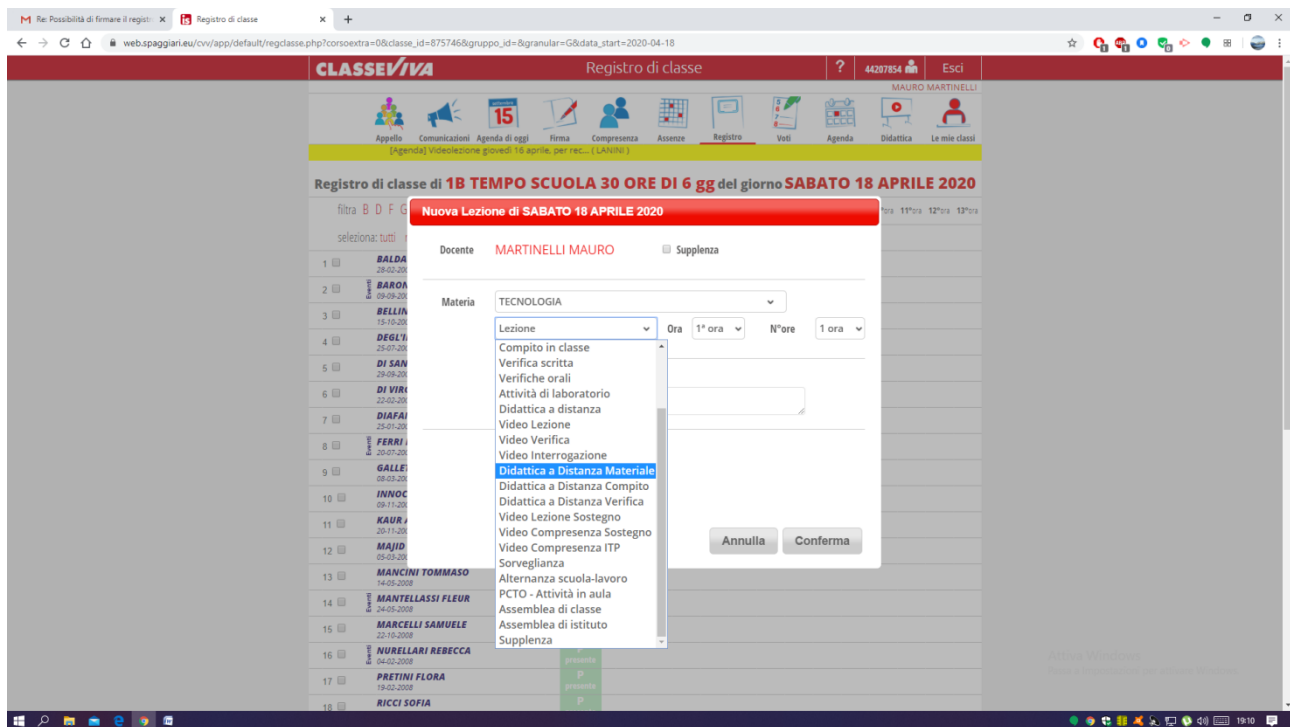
Re: Possibilità di firmare il registr ×
Registro di classe ×

web.spaggiari.eu/cvv/app/default/regclasse.php?corsoextra=0&classe_id=875746&gruppo_id=&granular=G&data_start=2020-04-18

CLASSEVIVA
Registro di classe
?
44207854
Esci
MAURO MARTINELLI

Appello
Comunicazioni
Agenda di oggi
Firma
Compresenza
Assenze
Registro
Voti
Agenda
Didattica
Le mie classi

[Agenda] Videolezione giovedì 18 aprile, per rec... ( LANINI )

Registro di classe di 1B TEMPO SCUOLA 30 ORE DI 6 gg del giorno SABATO 18 APRILE 2020

filtra B D F G
seleziona: tutti

10°ora 11°ora 12°ora 13°ora

1 BALDA 28-02-20
2 BARON 09-09-20
3 BELLIN 15-10-20
4 DEGL'I 25-07-20
5 DI SAN 29-09-20
6 DI VIRG 22-02-20
7 DIAFAI 25-01-20
8 FERRI 20-07-20
9 GALLE 08-03-20
10 INNOC 09-11-20
11 KAUR 20-11-20
12 MAJID 05-05-20
13 MANCINI TOMMASO 14-05-2008
14 MANTELLASSI FLEUR 24-05-2008
15 MARCELLI SAMUELE 22-10-2008
16 NURELLARI REBECCA 04-02-2008
17 PRETINI FLORA 19-02-2008
18 RICCI SOFIA

Eventi

P presente
P presente
P

Nuova Lezione di SABATO 18 APRILE 2020

Docente MARTINELLI MAURO
Supplenza

Materia TECNOLOGIA

Lezione
Ora 1ª ora
N°ore 1 ora

Compito in classe
Verifica scritta
Verifiche orali
Attività di laboratorio
Didattica a distanza
Video Lezione
Video Verifica
Video Interrogazione
Didattica a Distanza Materiale
Didattica a Distanza Compito
Didattica a Distanza Verifica
Video Lezione Sostegno
Video Compresenza Sostegno
Video Compresenza ITP
Sorveglianza
Alternanza scuola-lavoro
PCTO - Attività in aula
Assemblea di classe
Assemblea di istituto
Supplenza

Annulla
Conferma

Attiva Windows
Passa a Impostazioni per attivare Windows.

19:10